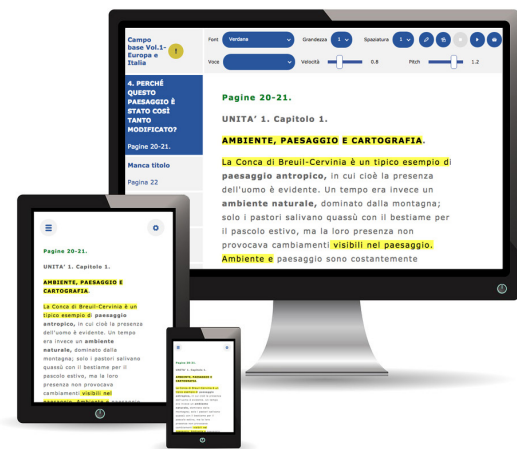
Campo base Vol.1- Europa e Italia

4. PERCHÉ QUESTO PAESAGGIO È STATO COSÌ TANTO MODIFICATO?

Pagine 20-21.

Manca titolo

Pagina 22

Font Verdana

Grandezza 1

Spaziatura 1

Voce

Velocità 0.8

Pitch 1.2

Pagine 20-21.

UNITA' 1. Capitolo 1.

AMBIENTE, PAESAGGIO E CARTOGRAFIA.

La Conca di Breuil-Cervinia è un tipico esempio di paesaggio antropico, in cui cioè la presenza dell'uomo è evidente. Un tempo era invece un ambiente naturale, dominato dalla montagna; solo i pastori salivano quassù con il bestiame per il pascolo estivo, ma la loro presenza non provocava cambiamenti visibili nel paesaggio. Ambiente e paesaggio sono costantemente

Pagine 20-21.

UNITA' 1. Capitolo 1.

AMBIENTE, PAESAGGIO E CARTOGRAFIA.

La Conca di Breuil-Cervinia è un tipico esempio di paesaggio antropico, in cui cioè la presenza dell'uomo è evidente. Un tempo era invece un ambiente naturale, dominato dalla montagna; solo i pastori salivano quassù con il bestiame per il pascolo estivo, ma la loro presenza non provocava cambiamenti visibili nel paesaggio. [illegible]

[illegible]